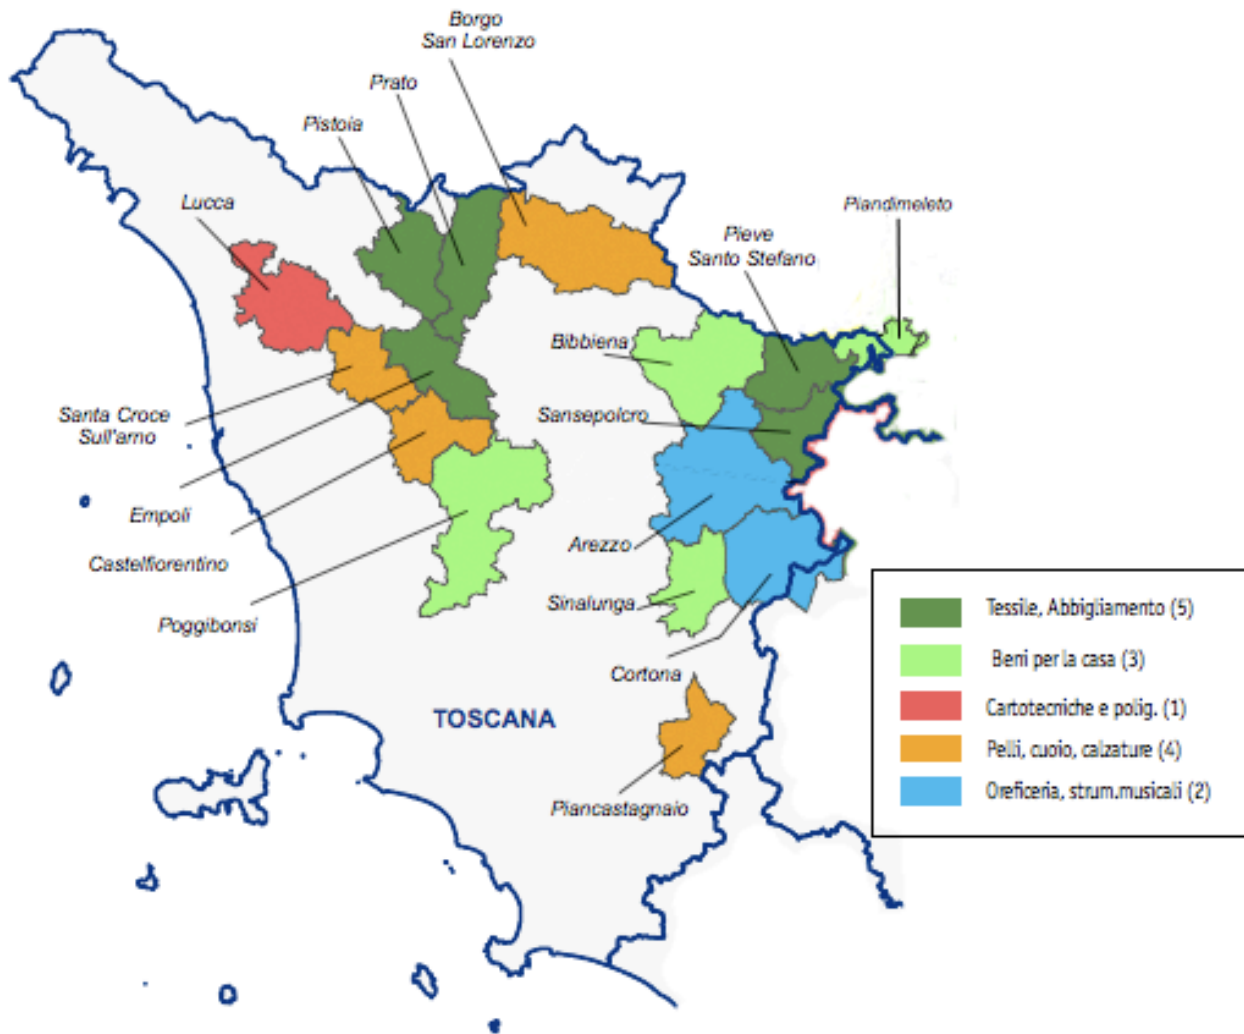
Borgo San Lorenzo
Prato
Pistoia
Lucca
Piandimeleto
Pieve Santo Stefano
Bibbiena
Sansepolcro
Santa Croce Sull'arno
Empoli
Castelfiorentino
Poggibonsi
Arezzo
Sinalunga
Cortona
TOSCANA
Piancastagnaio

Tessile, Abbigliamento (5)
Beni per la casa (3)
Cartotecniche e polig. (1)
Pelli, cuoio, calzature (4)
Oreficeria, strum.musicali (2)